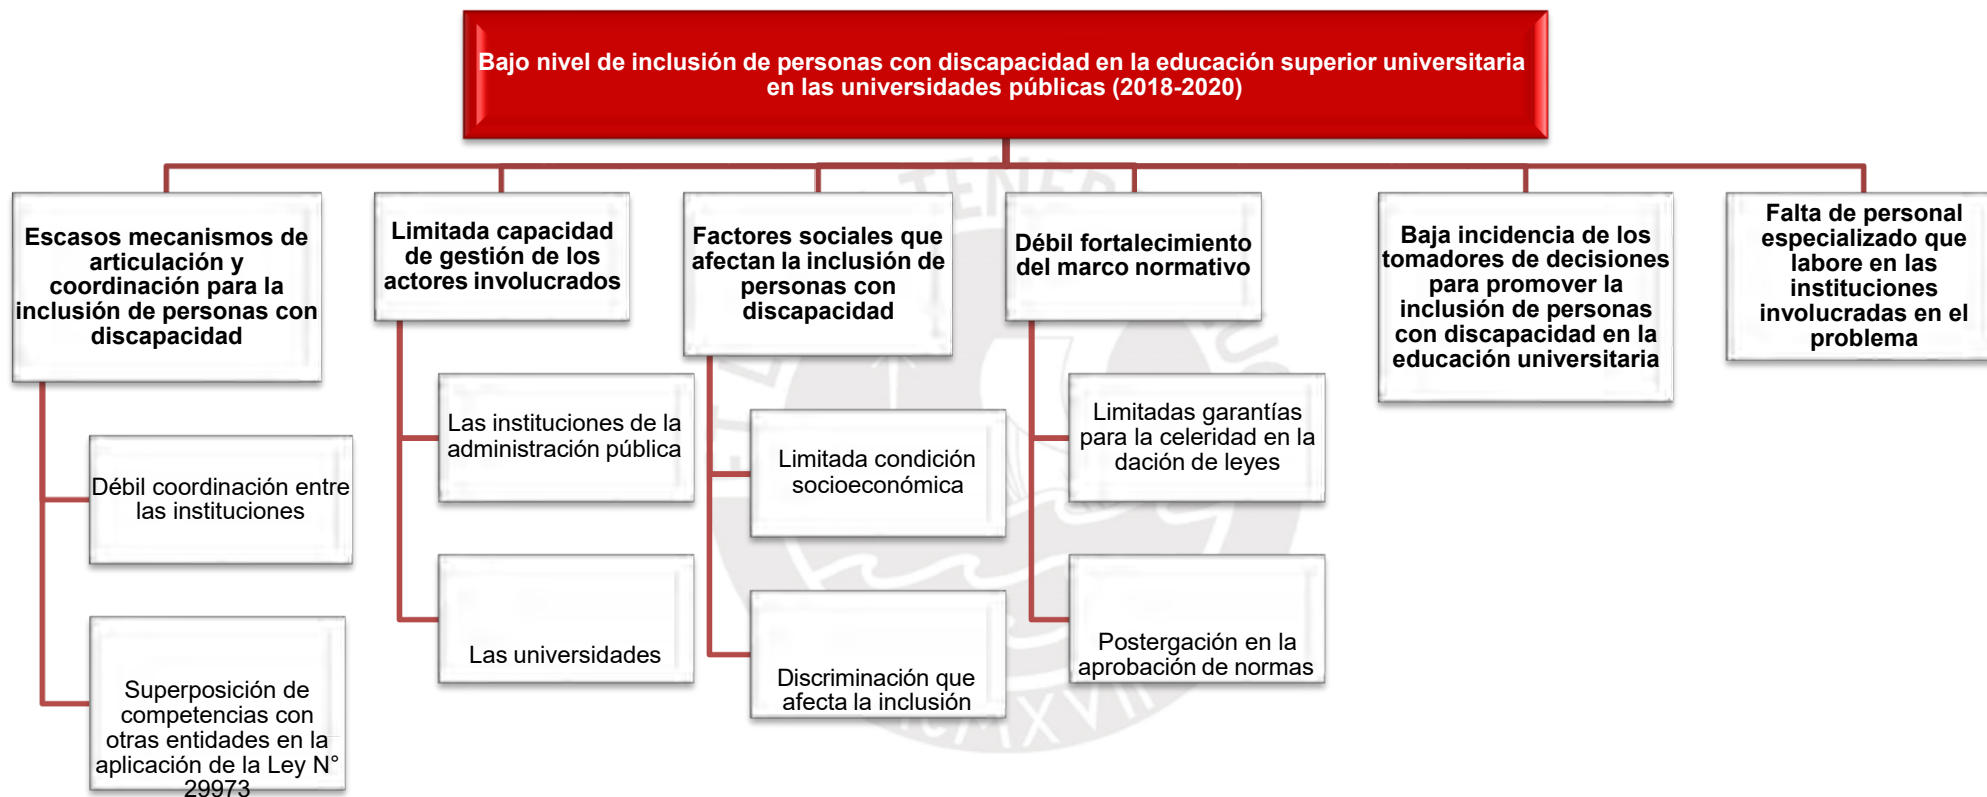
Bajo nivel de inclusión de personas con discapacidad en la educación superior universitaria en las universidades públicas (2018-2020)

Escasos mecanismos de articulación y coordinación para la inclusión de personas con discapacidad

Débil coordinación entre las instituciones

Superposición de competencias con otras entidades en la aplicación de la Ley N° 29973

Limitada capacidad de gestión de los actores involucrados

Las instituciones de la administración pública

Las universidades

Factores sociales que afectan la inclusión de personas con discapacidad

Limitada condición socioeconómica

Discriminación que afecta la inclusión

Débil fortalecimiento del marco normativo

Limitadas garantías para la celeridad en la dación de leyes

Postergación en la aprobación de normas

Baja incidencia de los tomadores de decisiones para promover la inclusión de personas con discapacidad en la educación universitaria

Falta de personal especializado que labore en las instituciones involucradas en el problema